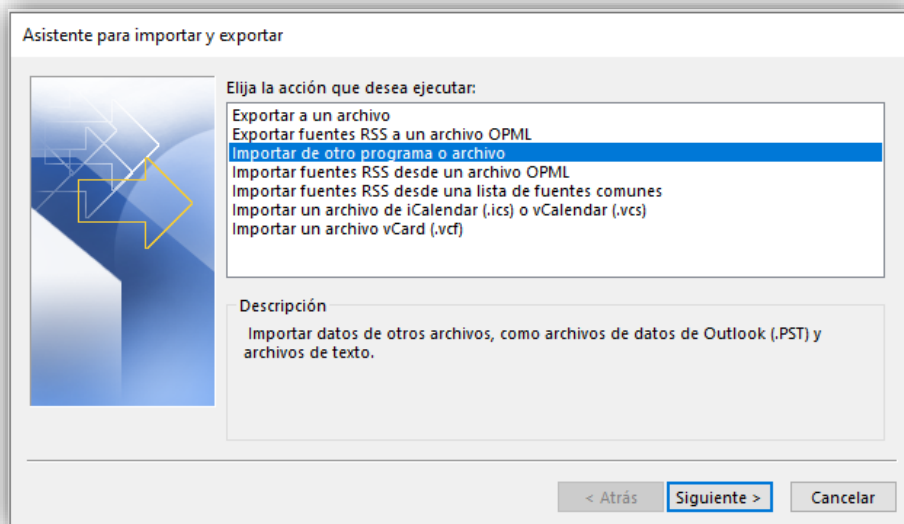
Asistente para importar y exportar

Elija la acción que desea ejecutar:

Exportar a un archivo
Exportar fuentes RSS a un archivo OPML
Importar de otro programa o archivo
Importar fuentes RSS desde un archivo OPML
Importar fuentes RSS desde una lista de fuentes comunes
Importar un archivo de iCalendar (.ics) o vCalendar (.vcs)
Importar un archivo vCard (.vcf)

Descripción

Importar datos de otros archivos, como archivos de datos de Outlook (.PST) y archivos de texto.

< Atrás
Siguiente >
Cancelar